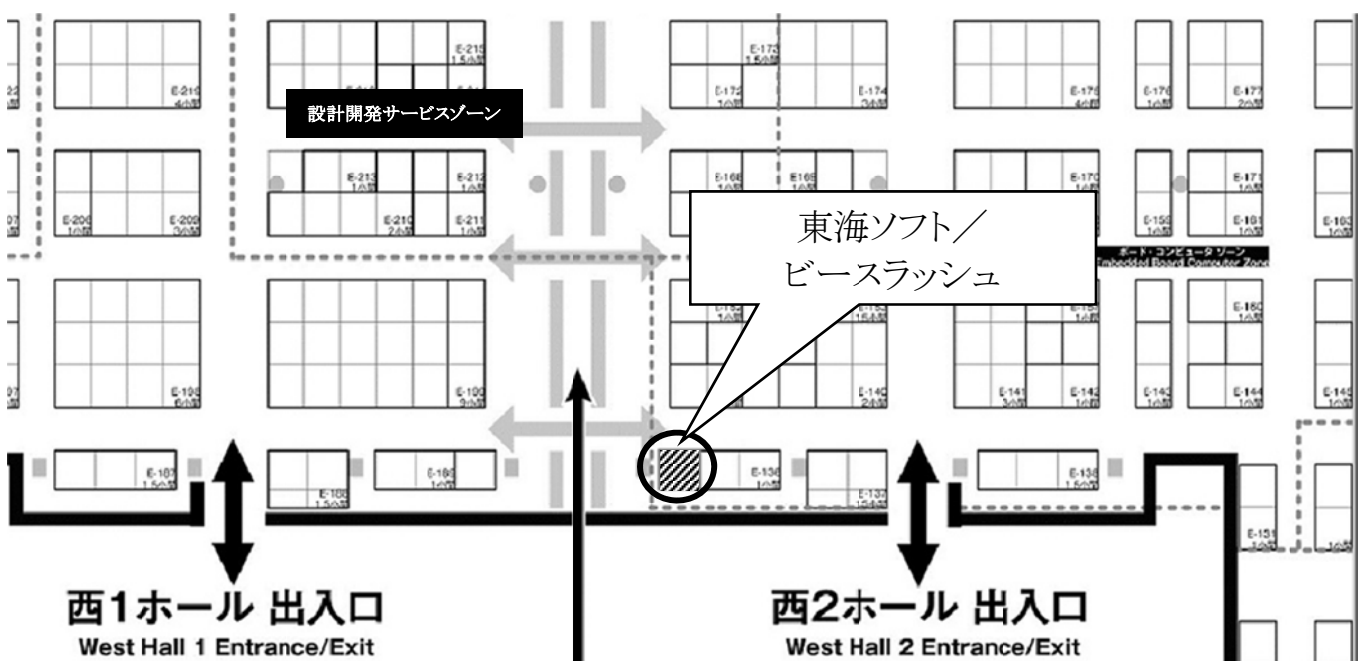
設計開発サービスゾーン

東海ソフト／
ビースラッシュ

ボード・コンピュータ ゾーン
Embedded Board Computer Zone

E-215
E-173
E-172
E-174
E-175
E-176
E-177
E-213
E-212
E-168
E-169
E-170
E-171
E-209
E-208
E-210
E-211
E-158
E-161
E-160
E-198
E-190
E-140
E-141
E-142
E-143
E-144
E-183
E-188
E-186
E-136
E-133
E-138
E-151

西1ホール 出入口
West Hall 1 Entrance/Exit

西2ホール 出入口
West Hall 2 Entrance/Exit